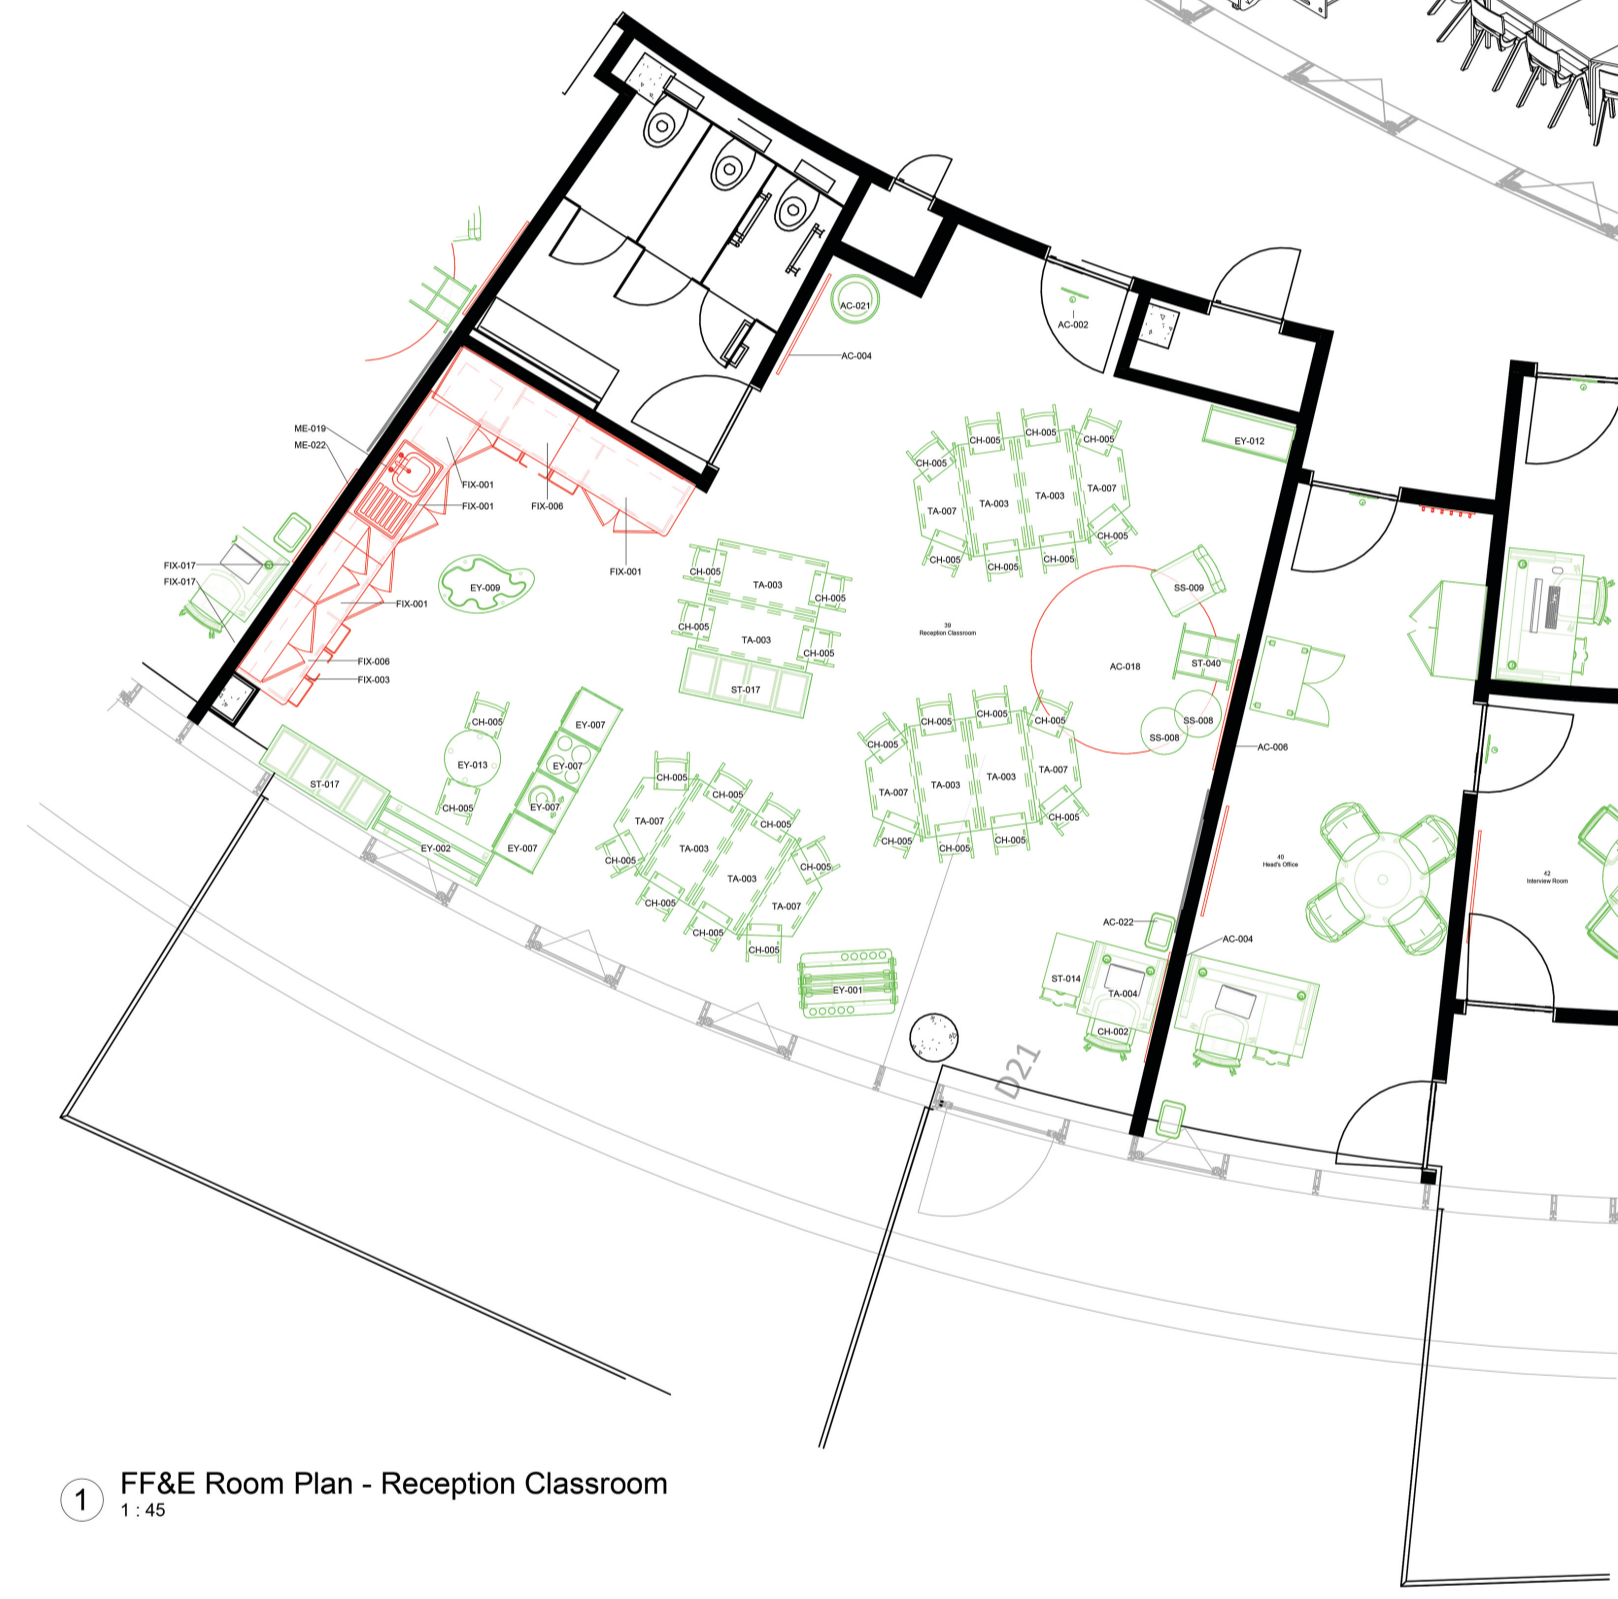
AC-021
AC-004
AC-002
ME-019
ME-022
FIX-001
FIX-001
FIX-006
FIX-001
FIX-017
FIX-017
FIX-001
FIX-006
FIX-003
EY-009
EY-012
CH-005
CH-005
CH-005
CH-005
TA-003
TA-003
TA-007
TA-007
CH-005
CH-005
CH-005
CH-005
CH-005
TA-003
CH-005
CH-005
TA-003
CH-005
ST-017
39
Reception Classroom
SS-009
AC-018
ST-040
SS-008
SS-008
AC-006
CH-005
EY-007
EY-013
EY-007
CH-005
EY-007
ST-017
EY-002
EY-007
CH-005
CH-005
CH-005
CH-005
CH-005
TA-003
TA-003
TA-007
TA-007
CH-005
CH-005
CH-005
CH-005
CH-005
CH-005
TA-007
TA-003
TA-003
TA-007
CH-005
CH-005
CH-005
CH-005
CH-005
CH-005
CH-005
EY-001
40
Head's Office
42
Interview Room
AC-022
AC-004
ST-014
TA-004
CH-002
D21
1
FF&E Room Plan - Reception Classroom
1 : 45